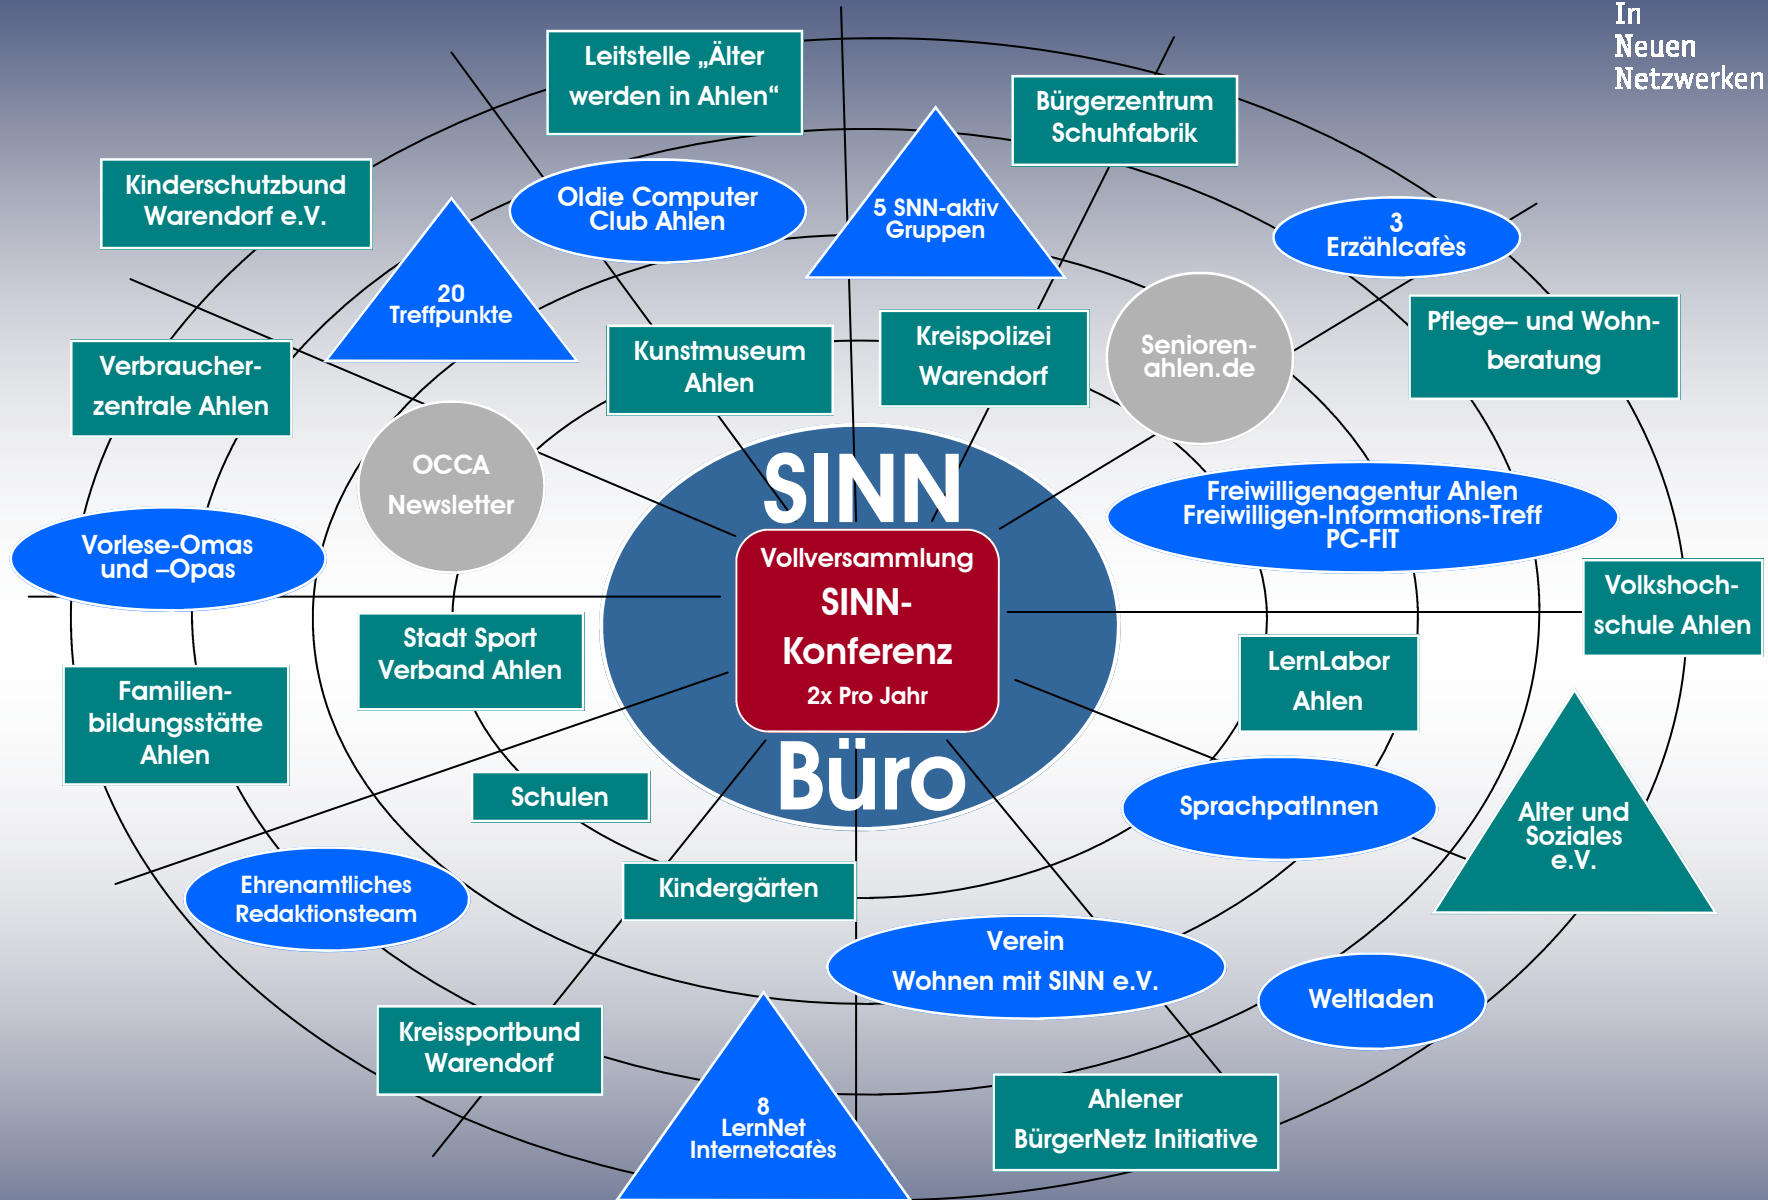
In Neuen Netzwerken

Leitstelle „Älter werden in Ahlen“

Bürgerzentrum Schuhfabrik

Kinderschutzbund Warendorf e.V.

Oldie Computer Club Ahlen

5 SNN-aktiv Gruppen

3 Erzählcafès

20 Treffpunkte

Verbraucher-zentrale Ahlen

Kunstmuseum Ahlen

Kreispolizei Warendorf

Senioren-ahlen.de

Pflege– und Wohn-beratung

OCCA Newsletter

SINN

Vollversammlung

SINN-Konferenz

2x Pro Jahr

Büro

Freiwilligenagentur Ahlen
Freiwilligen-Informations-Treff
PC-FIT

Vorlese-Omas und –Opas

Volkshoch-schule Ahlen

Stadt Sport Verband Ahlen

LernLabor Ahlen

Familien-bildungsstätte Ahlen

Schulen

SprachpatInnen

Alter und Soziales e.V.

Ehrenamtliches Redaktionsteam

Kindergärten

Verein Wohnen mit SINN e.V.

Weltladen

Kreissportbund Warendorf

8 LernNet Internetcafès

Ahlener BürgerNetz Initiative